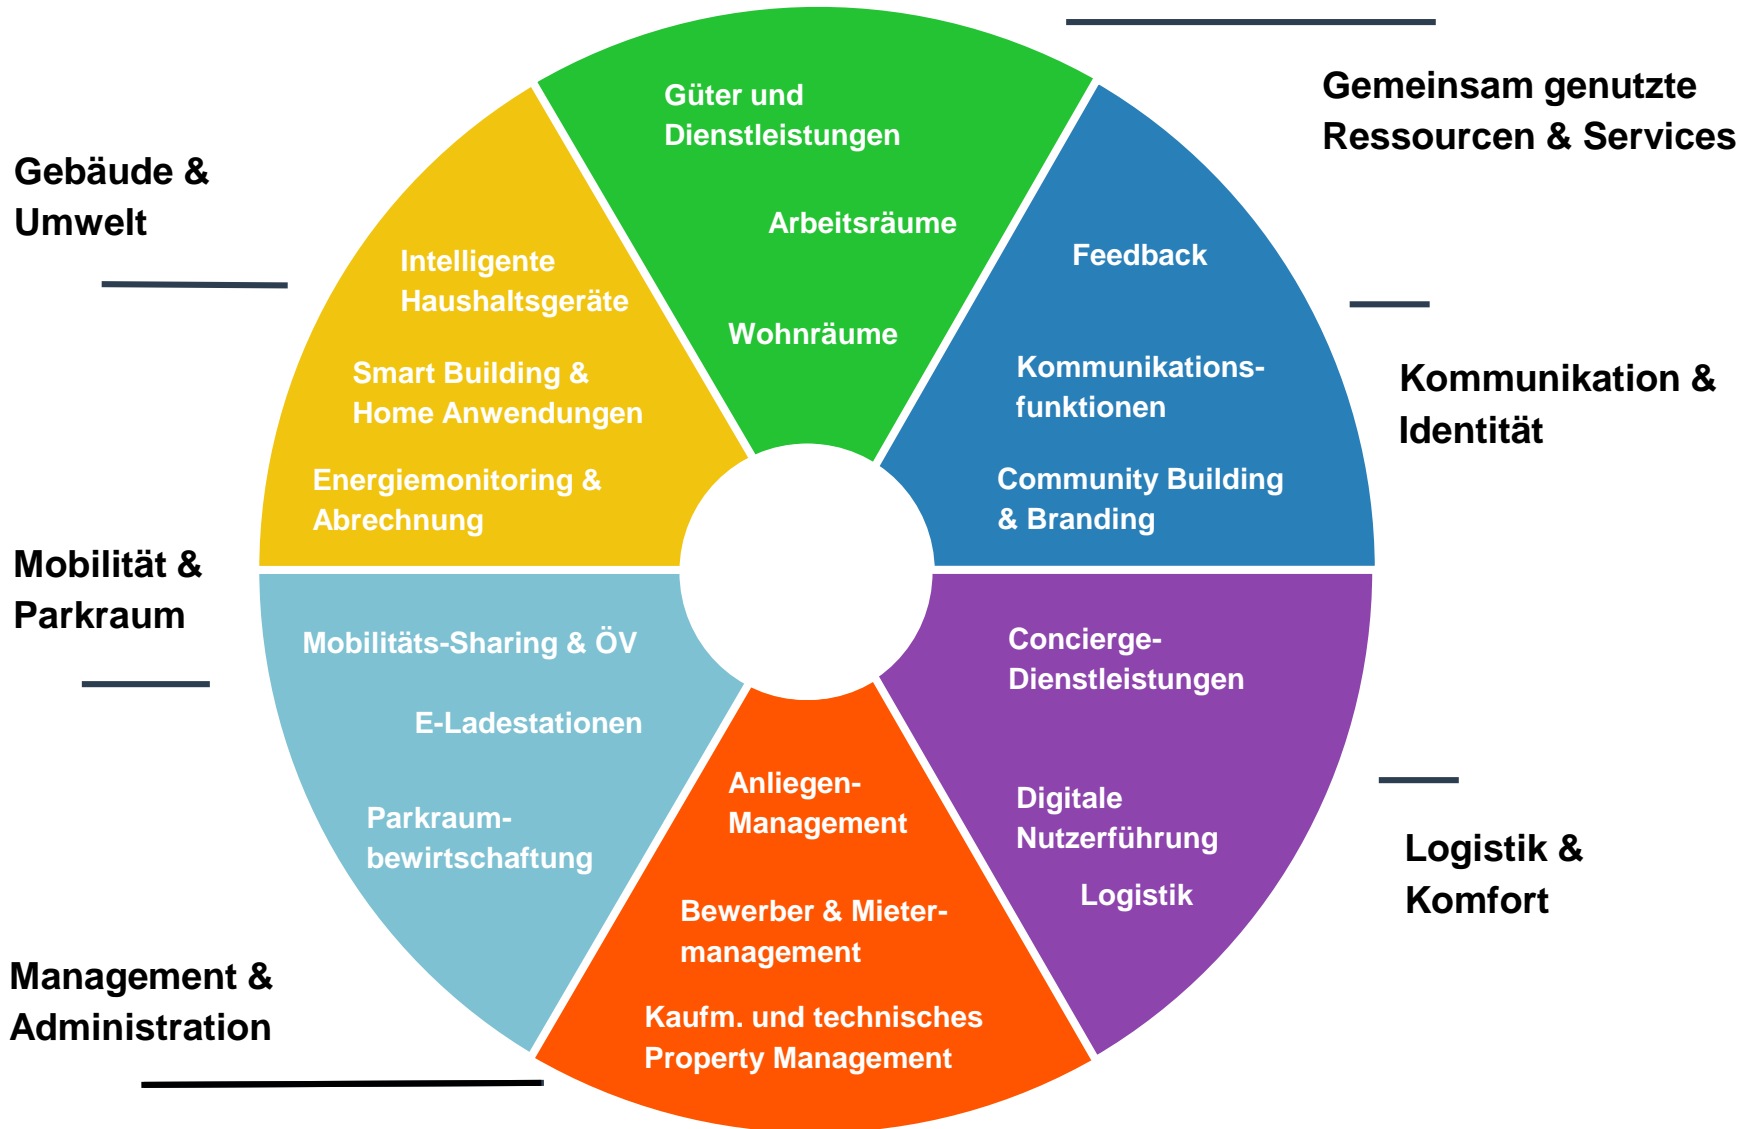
Gemeinsam genutzte Ressourcen & Services

Güter und Dienstleistungen

Arbeitsräume

Wohnräume

Gebäude & Umwelt

Intelligente Haushaltsgeräte

Smart Building & Home Anwendungen

Energiemonitoring & Abrechnung

Feedback

Kommunikationsfunktionen

Community Building & Branding

Kommunikation & Identität

Mobilität & Parkraum

Mobilitäts-Sharing & ÖV

E-Ladestationen

Parkraumbewirtschaftung

Anliegen-Management

Bewerber & Mietermanagement

Kaufm. und technisches Property Management

Concierge-Dienstleistungen

Digitale Nutzerführung

Logistik

Logistik & Komfort

Management & Administration